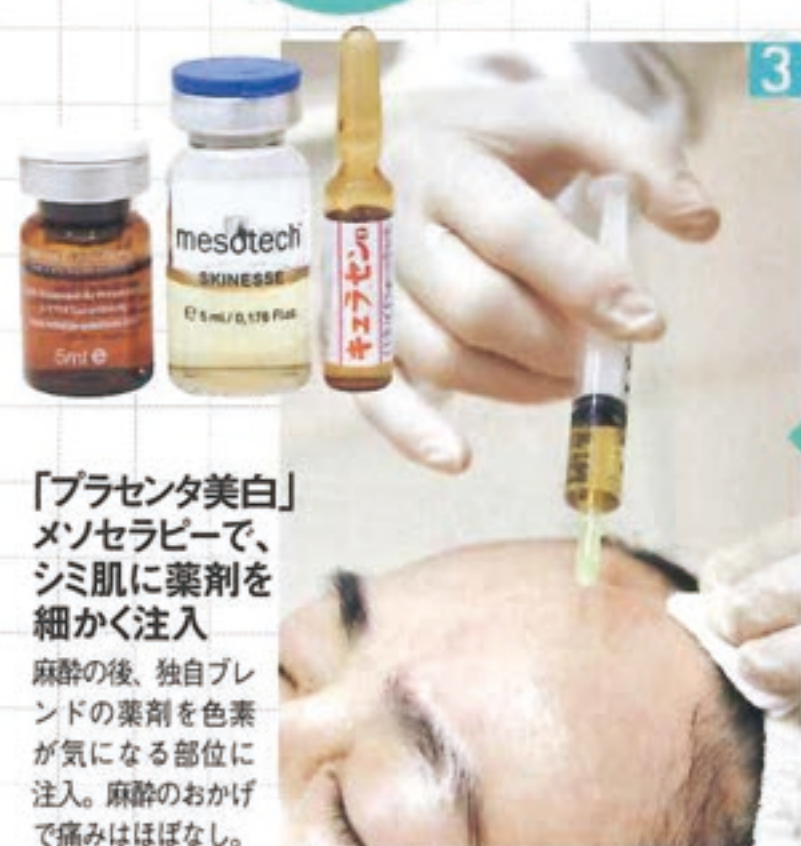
3

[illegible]

5ml

mesotech

SKINESSE

5 ml / 0,176 Fl.oz

キュラセン

「プラセンタ美白」メソセラピーで、シミ肌に薬剤を細かく注入

麻酔の後、独自ブレンドの薬剤を色素が気になる部位に注入。麻酔のおかげで痛みはほぼなし。